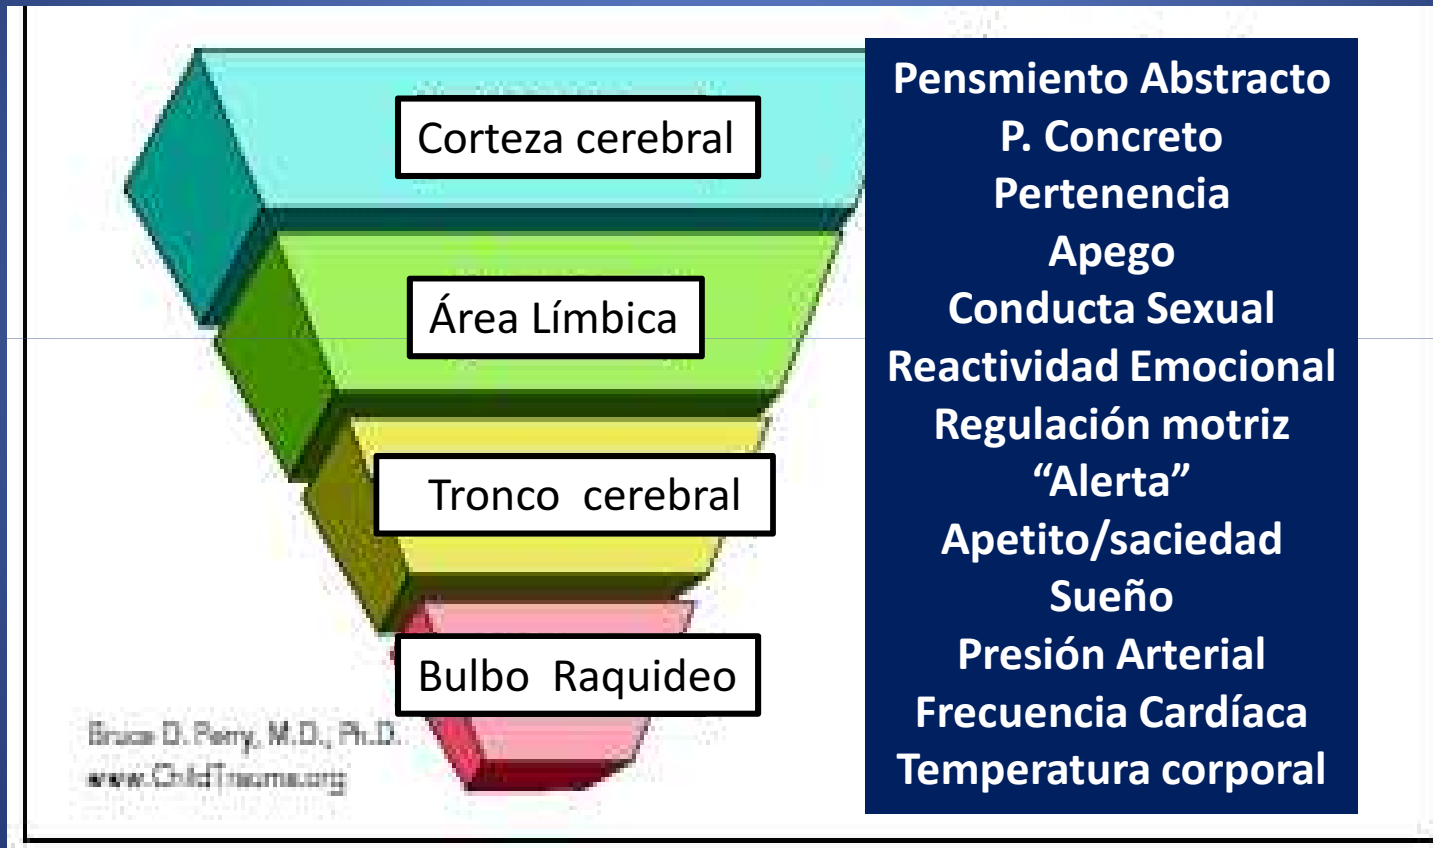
Corteza cerebral
Área Límbica
Tronco cerebral
Bulbo Raquideo

Bruce D. Perry, M.D., Ph.D.
www.ChildTrauma.org

Pensmiento Abstracto
P. Concreto
Pertenencia
Apego
Conducta Sexual
Reactividad Emocional
Regulación motriz
"Alerta"
Apetito/saciedad
Sueño
Presión Arterial
Frecuencia Cardíaca
Temperatura corporal